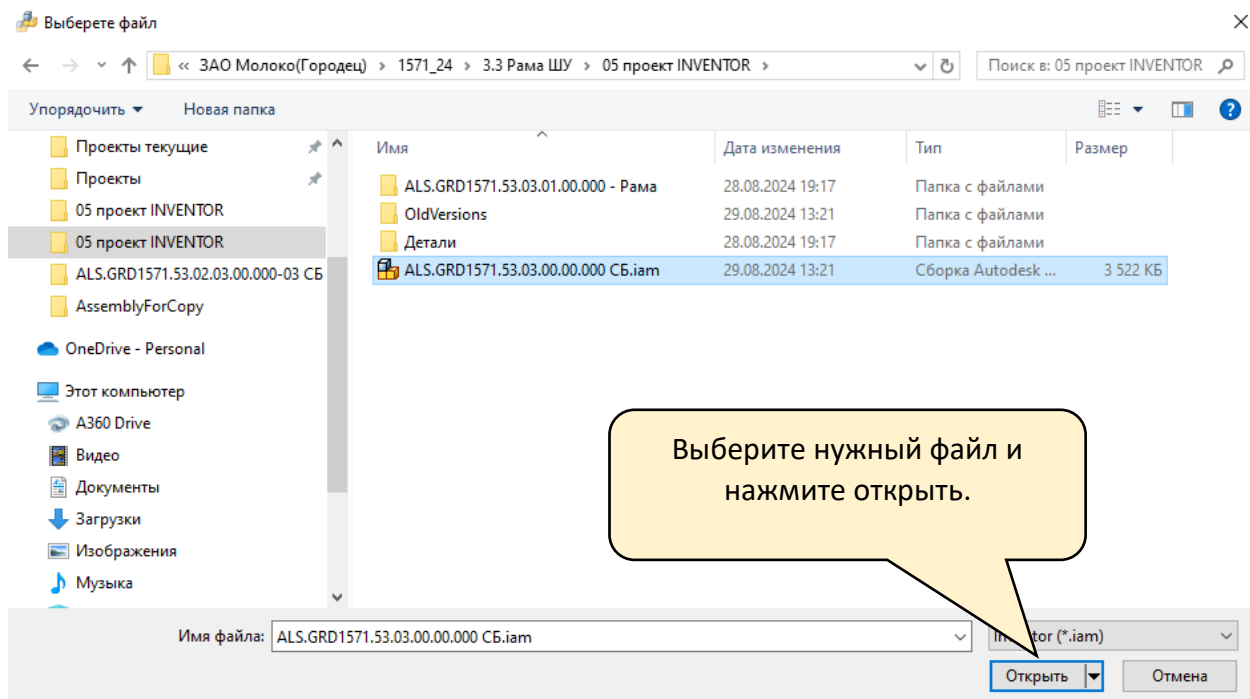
Выберете файл

« ЗАО Молоко(Городец) › 1571_24 › 3.3 Рама ШУ › 05 проект INVENTOR ›

Поиск в: 05 проект INVENTOR

Упорядочить ▾ Новая папка

Проекты текущие
Проекты
05 проект INVENTOR
05 проект INVENTOR
ALS.GRD1571.53.02.03.00.000-03 СБ
AssemblyForCopy
OneDrive - Personal
Этот компьютер
A360 Drive
Видео
Документы
Загрузки
Изображения
Музыка

| Имя | Дата изменения | Тип | Размер |
|---|---|---|---|
| ALS.GRD1571.53.03.01.00.000 - Рама | 28.08.2024 19:17 | Папка с файлами | |
| OldVersions | 29.08.2024 13:21 | Папка с файлами | |
| Детали | 28.08.2024 19:17 | Папка с файлами | |
| ALS.GRD1571.53.03.00.00.000 СБ.iam | 29.08.2024 13:21 | Сборка Autodesk ... | 3 522 КБ |

Выберите нужный файл и нажмите открыть.

Имя файла: ALS.GRD1571.53.03.00.00.000 СБ.iam

In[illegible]tor (*.iam)

Открыть

Отмена